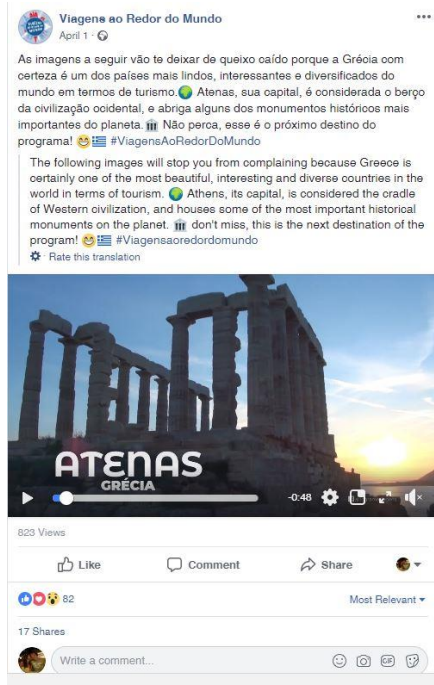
Viagens ao Redor do Mundo
April 1 ·

As imagens a seguir vão te deixar de queixo caído porque a Grécia com certeza é um dos países mais lindos, interessantes e diversificados do mundo em termos de turismo. Atenas, sua capital, é considerada o berço da civilização ocidental, e abriga alguns dos monumentos históricos mais importantes do planeta. Não perca, esse é o próximo destino do programa! #ViagensAoRedorDoMundo

The following images will stop you from complaining because Greece is certainly one of the most beautiful, interesting and diverse countries in the world in terms of tourism. Athens, its capital, is considered the cradle of Western civilization, and houses some of the most important historical monuments on the planet. don't miss, this is the next destination of the program! #Viagensaoredordomundo

Rate this translation

ATENAS
GRÉCIA

-0:48

823 Views

Like Comment Share

82

Most Relevant

17 Shares

Write a comment...